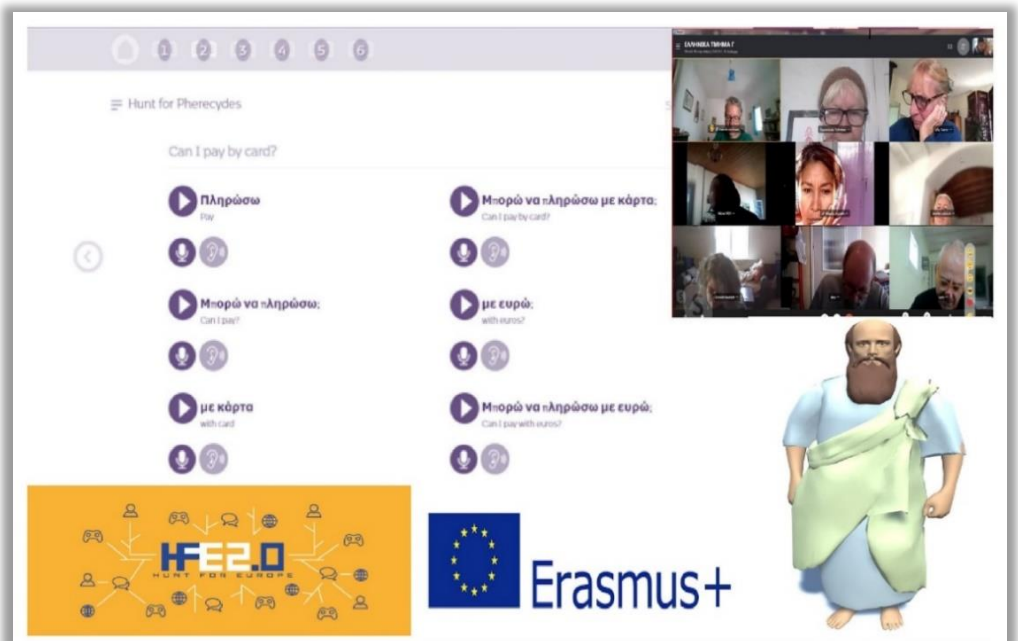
1 2 3 4 5 6

Hunt for Pherecydes

Can I pay by card?

Πληρώσω
Pay

Μπορώ να πληρώσω με κάρτα;
Can I pay by card?

Μπορώ να πληρώσω;
Can I pay?

με ευρώ;
with euros?

με κάρτα
with card

Μπορώ να πληρώσω με ευρώ;
Can I pay with euros?

ΕΛΛΗΝΙΚΑ ΤΜΗΜΑ Γ

HFE2.0
HUNT FOR EUROPE

Erasmus+